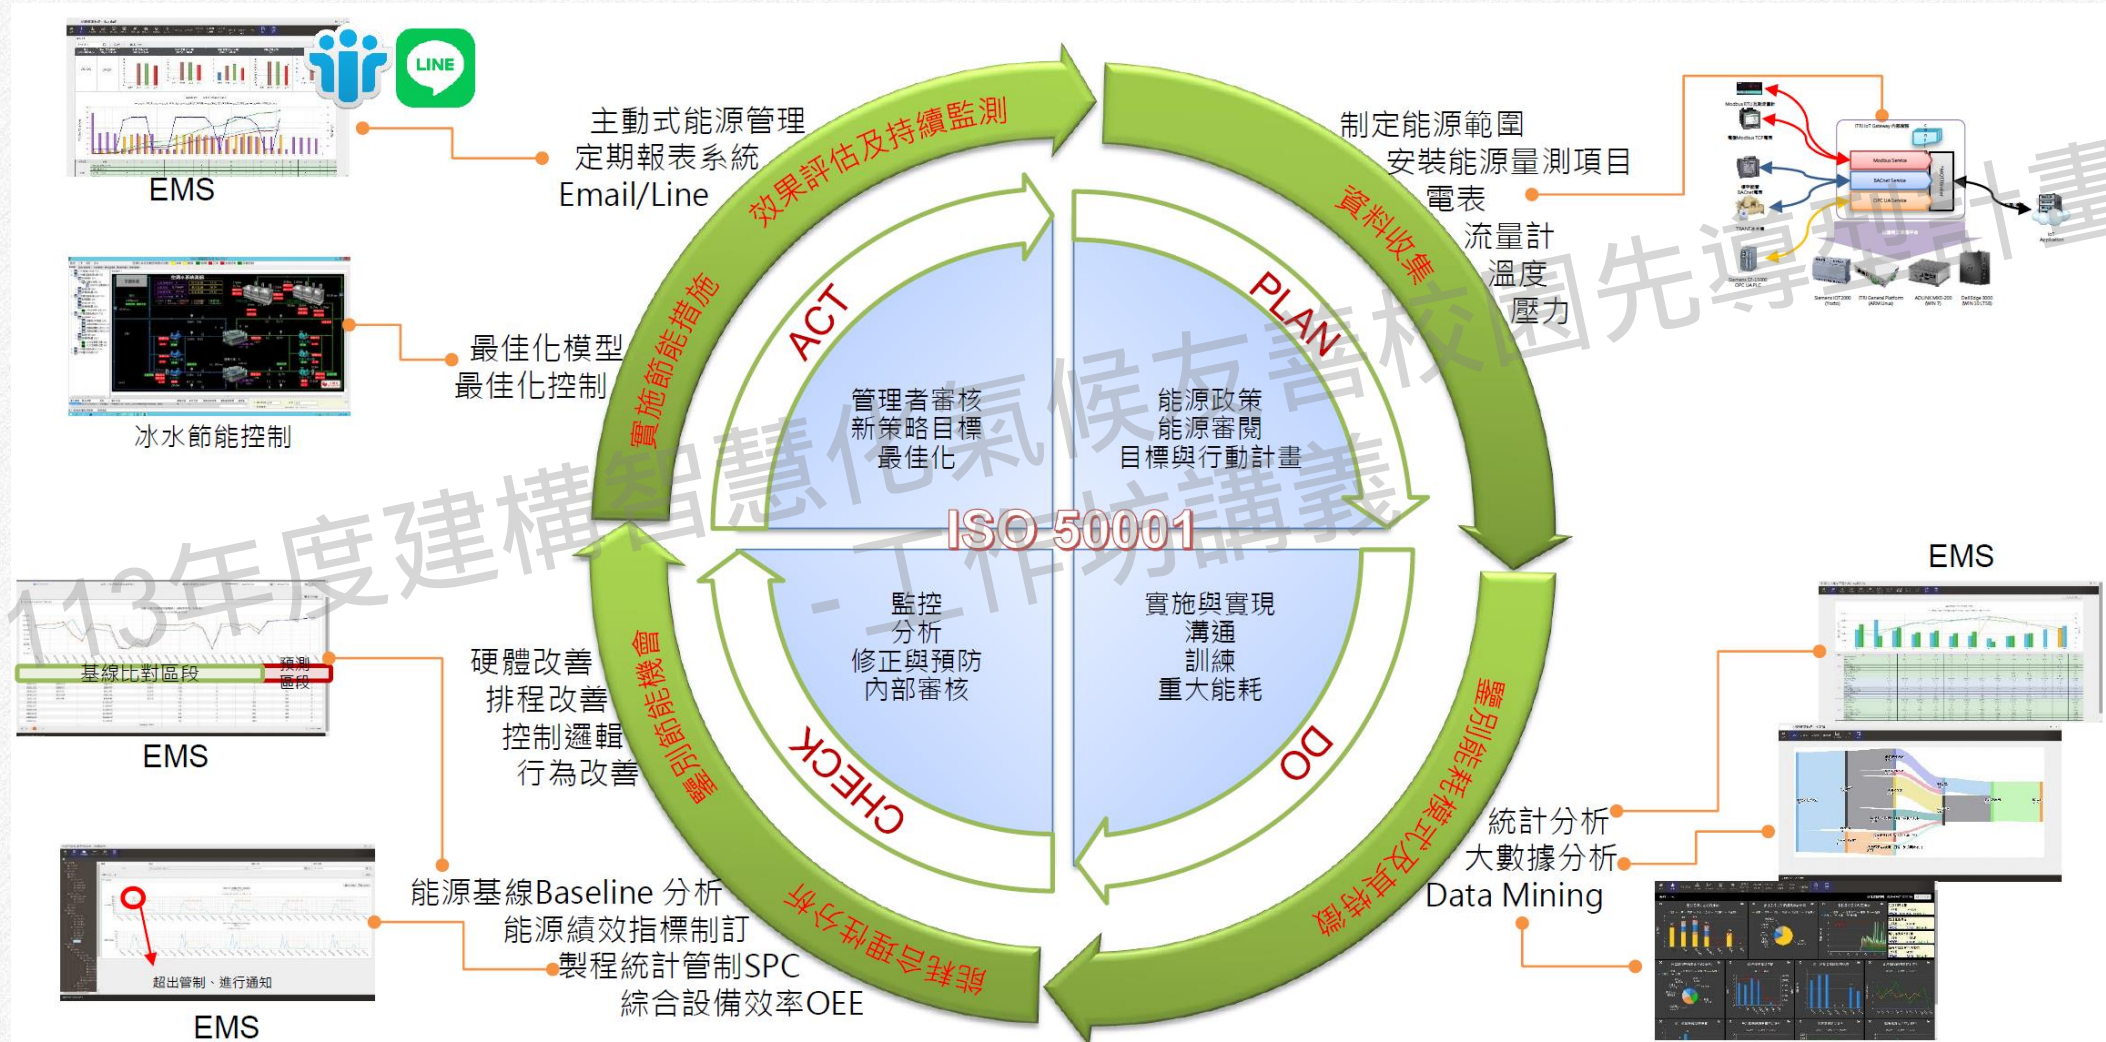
EMS

主動式能源管理
定期報表系統
Email/Line

效果評估及持續監測

制定能源範圍
安裝能源量測項目
電表
流量計
溫度
壓力

資料收集

最佳化模型
最佳化控制

冰水節能控制

實施節能措施

ACT

PLAN

管理者審核
新策略目標
最佳化

能源政策
能源審閱
目標與行動計畫

ISO 50001

監控
分析
修正與預防
內部審核

實施與實現
溝通
訓練
重大能耗

CHECK

DO

基線比對區段
預測區段

EMS

硬體改善
排程改善
控制邏輯
行為改善

鑑別節能機會

鑑別能耗標竿及直接

EMS

統計分析
大數據分析
Data Mining

超出管制、進行通知

EMS

能源基線Baseline 分析
能源績效指標制訂
製程統計管制SPC
綜合設備效率OEE

能耗合理性分析

113年度建構智慧化氣候友善校園先導型計畫
-工作坊講義